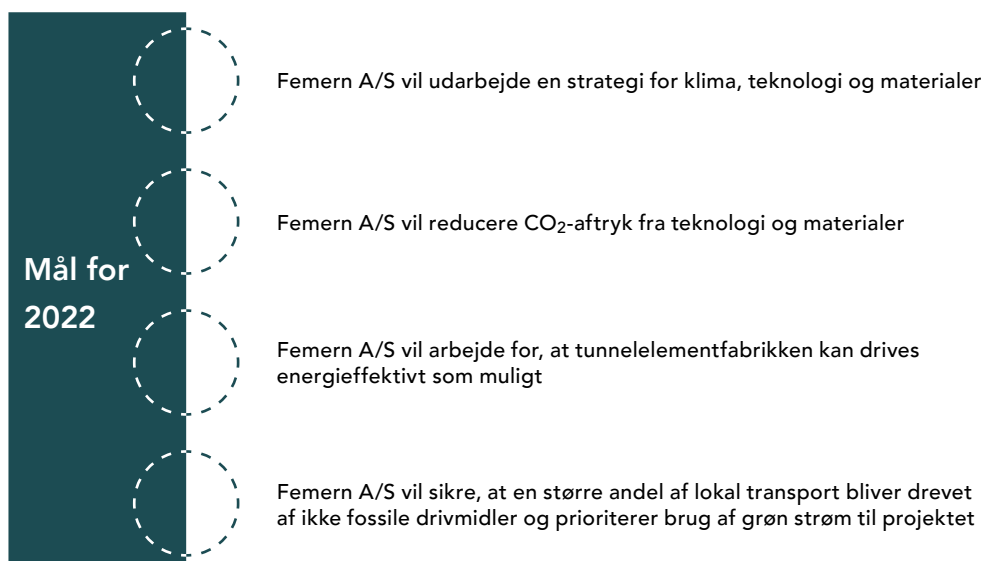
Mål for 2022

Femern A/S vil udarbejde en strategi for klima, teknologi og materialer

Femern A/S vil reducere $CO_2$-aftryk fra teknologi og materialer

Femern A/S vil arbejde for, at tunnelelementfabrikken kan drives energieffektivt som muligt

Femern A/S vil sikre, at en større andel af lokal transport bliver drevet af ikke fossile drivmidler og prioriterer brug af grøn strøm til projektet